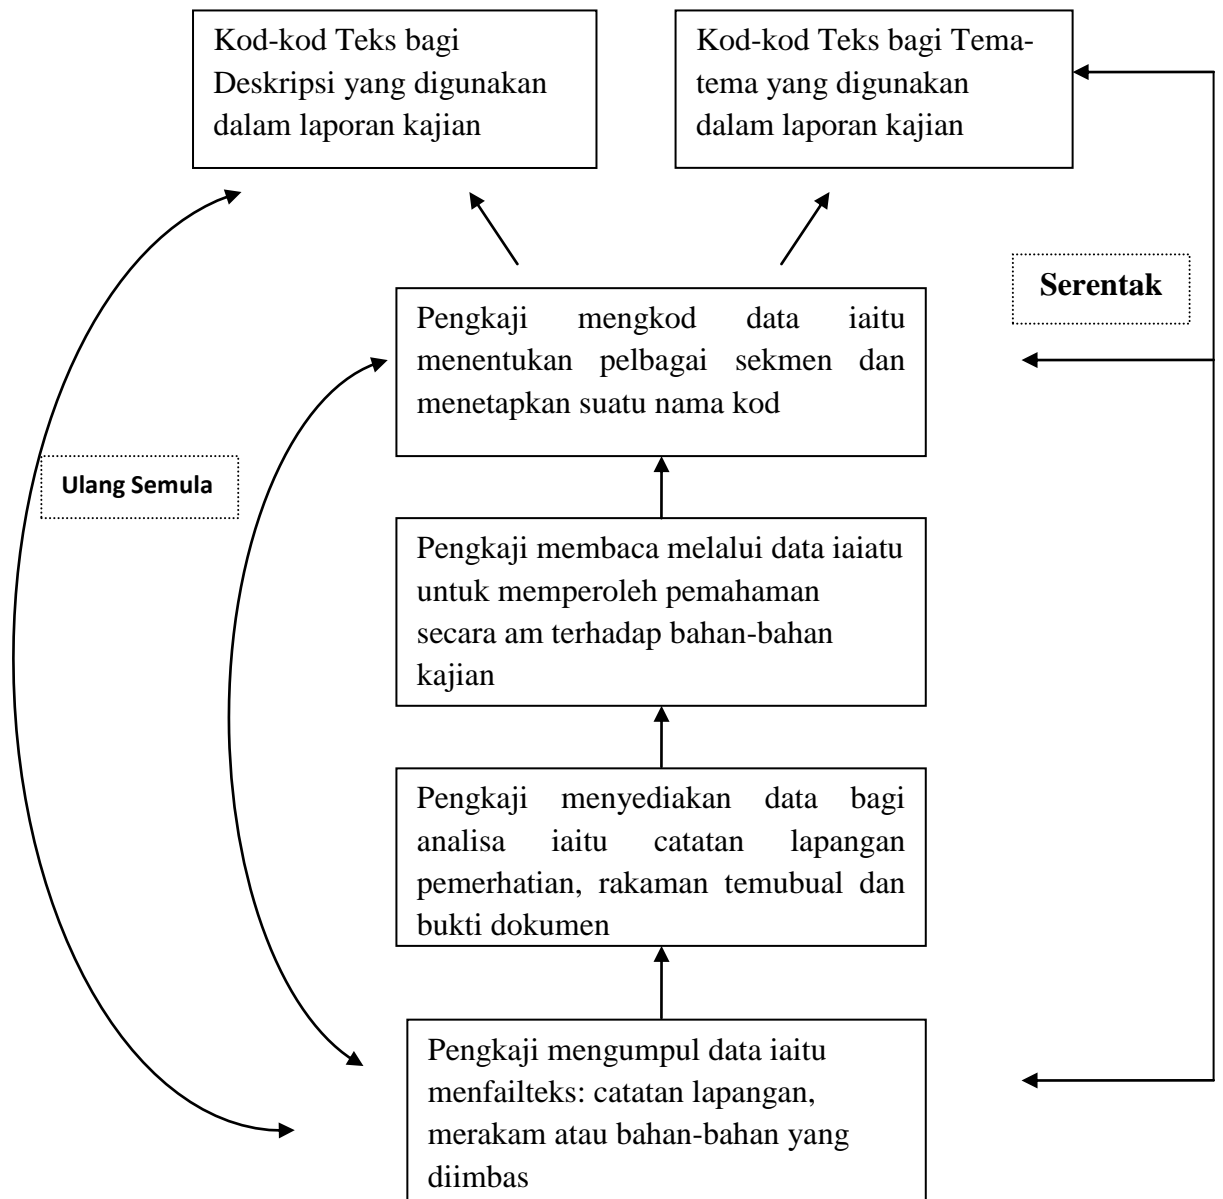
Kod-kod Teks bagi Deskripsi yang digunakan dalam laporan kajian

Kod-kod Teks bagi Tema-tema yang digunakan dalam laporan kajian

Serentak

Pengkaji mengkod data iaitu menentukan pelbagai sekmen dan menetapkan suatu nama kod

Ulang Semula

Pengkaji membaca melalui data iaiatu untuk memperoleh pemahaman secara am terhadap bahan-bahan kajian

Pengkaji menyediakan data bagi analisa iaitu catatan lapangan pemerhatian, rakaman temubual dan bukti dokumen

Pengkaji mengumpul data iaitu menfailteks: catatan lapangan, merakam atau bahan-bahan yang diimbas